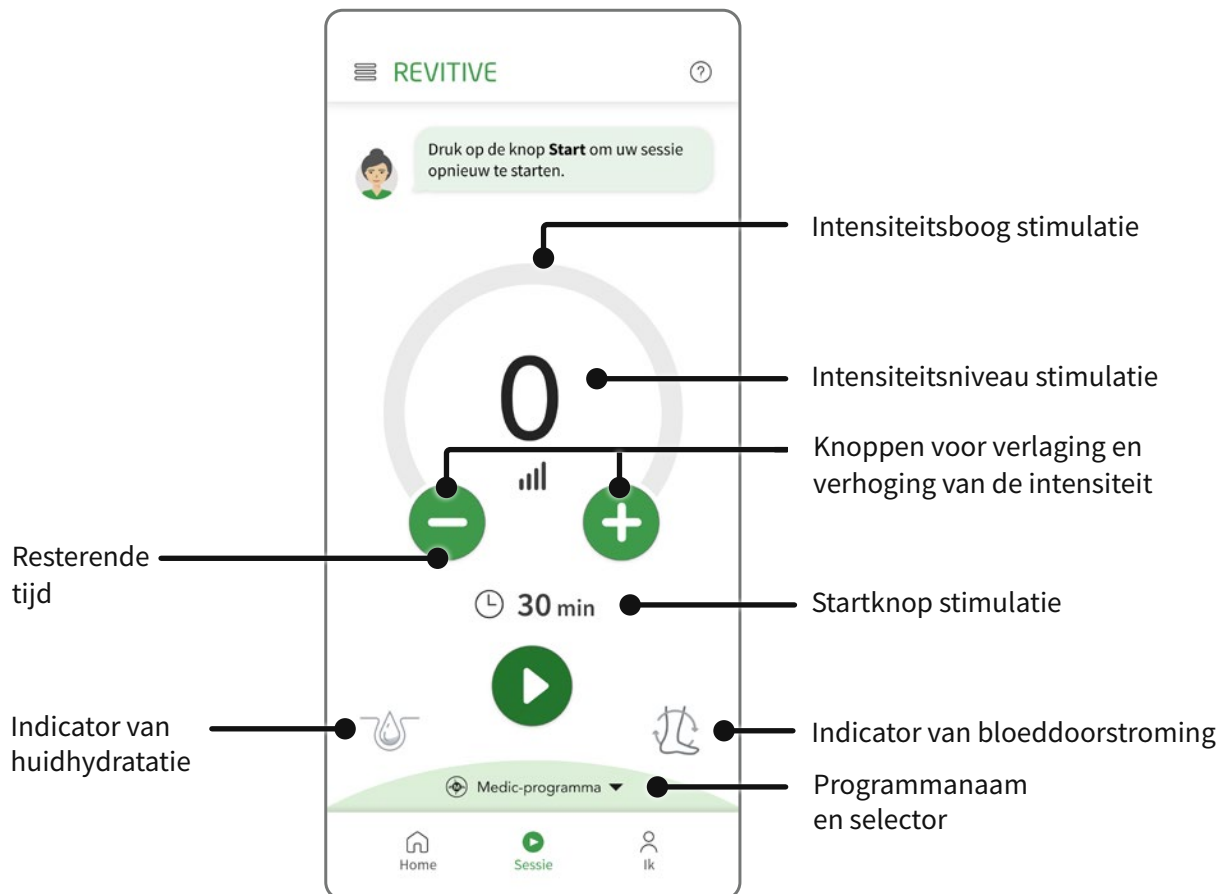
REVITIVE

Druk op de knop **Start** om uw sessie opnieuw te starten.

Intensiteitsboog stimulatie

0

Intensiteitsniveau stimulatie

Knoppen voor verlaging en verhoging van de intensiteit

Resterende tijd

30 min

Startknop stimulatie

Indicator van huidhydratatie

Indicator van bloeddoorstroming

Medic-programma

Programmanaam en selector

Home

Sessie

Ik